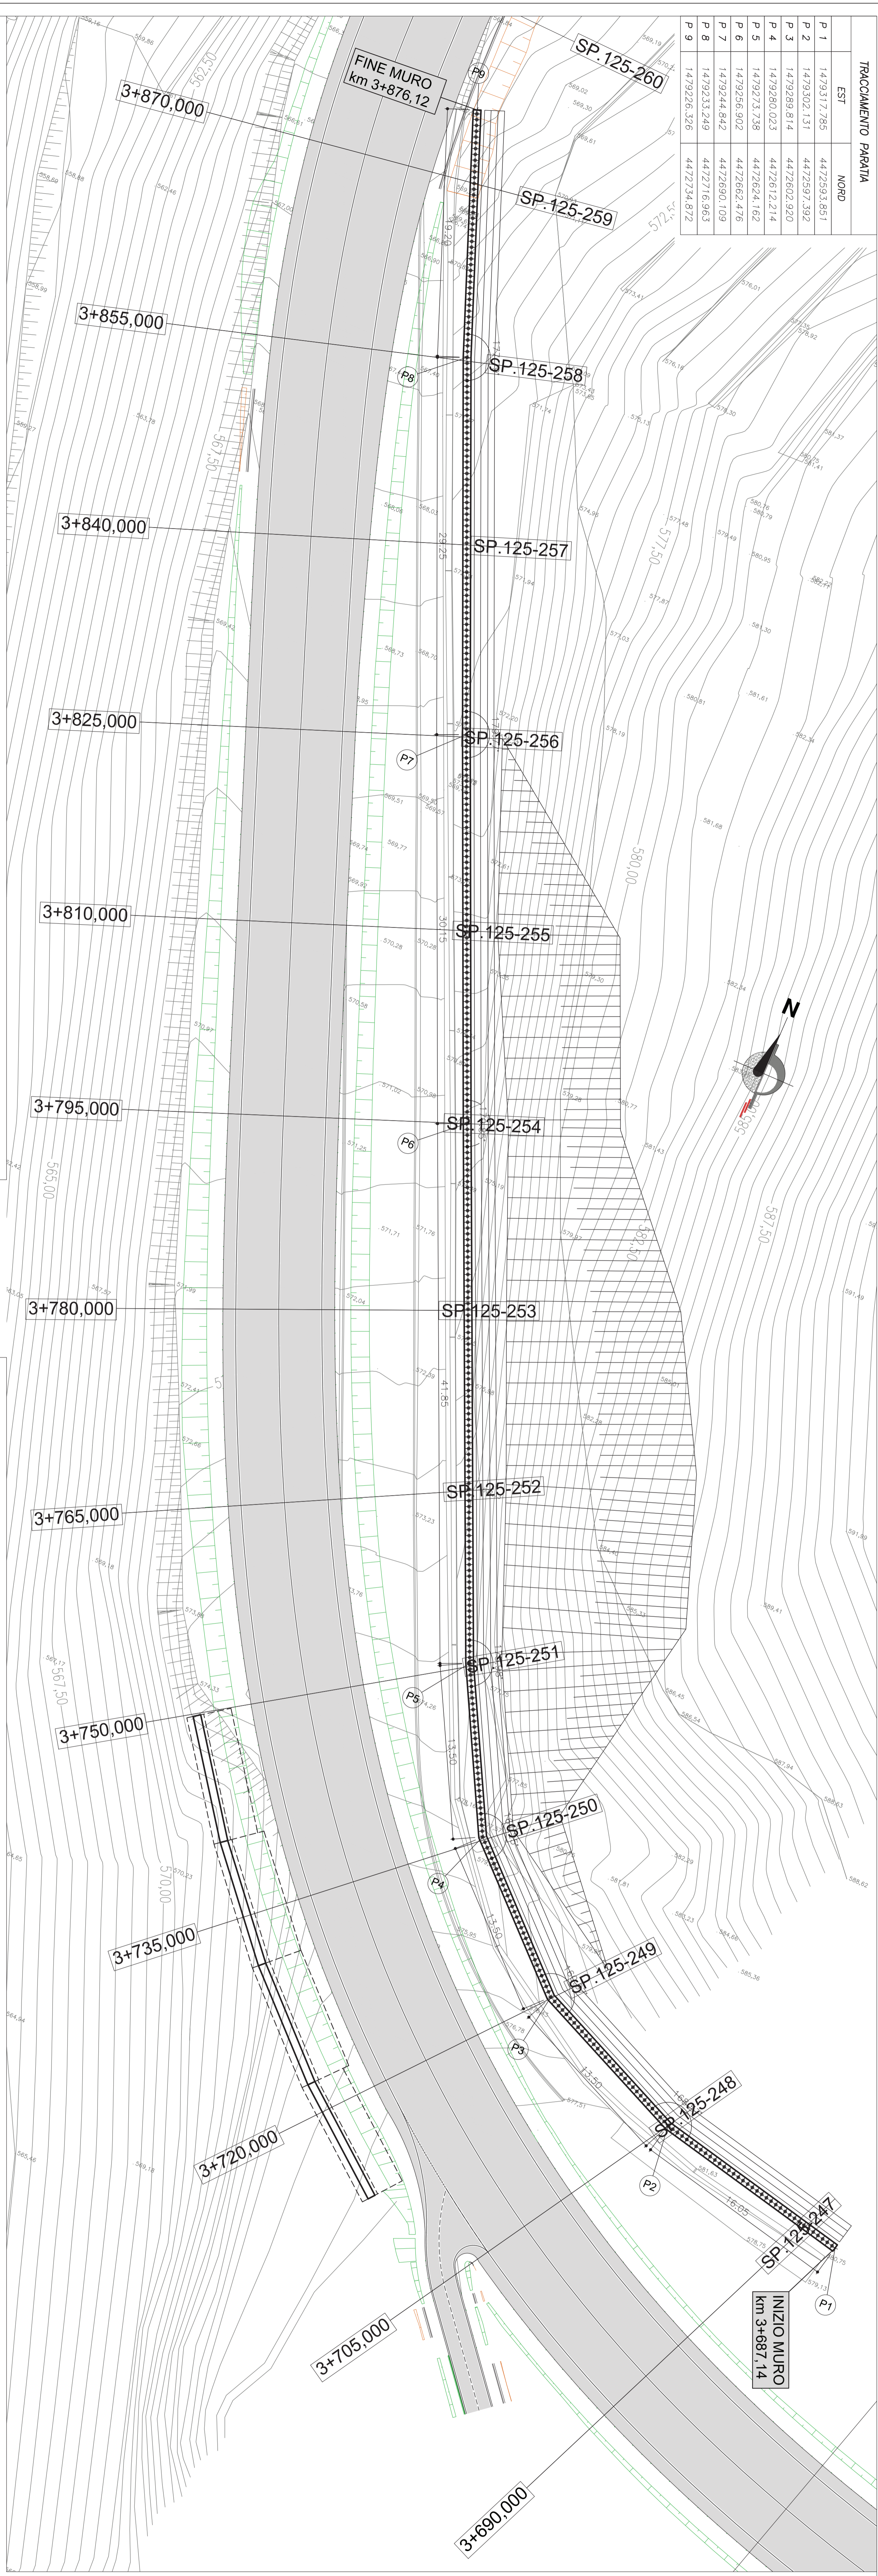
TRACCIAMENTO PARATIA

| | EST | NORD |
|---|---|---|
| P 1 | 1479317,785 | 4472593,851 |
| P 2 | 1479302,131 | 4472597,392 |
| P 3 | 1479289,814 | 4472602,920 |
| P 4 | 1479280,023 | 4472612,214 |
| P 5 | 1479273,738 | 4472624,162 |
| P 6 | 1479256,902 | 4472662,476 |
| P 7 | 1479244,842 | 4472690,109 |
| P 8 | 1479233,249 | 4472716,963 |
| P 9 | 1479226,326 | 4472734,872 |

FINE MURO
km 3+876,12

P9

SP.125-260

3+870,000

SP.125-259

3+855,000

SP.125-258

P8

3+840,000

SP.125-257

29,25

3+825,000

SP.125-256

P7

3+810,000

SP.125-255

30,15

3+795,000

SP.125-254

P6

3+780,000

SP.125-253

41,85

3+765,000

SP.125-252

SP.125-251

P5

3+750,000

13,50

SP.125-250

P4

3+735,000

13,50

SP.125-249

P3

13,50

3+720,000

SP.125-248

P2

16,05

SP.125-247

INIZIO MURO
km 3+687,14

P1

3+705,000

3+690,000

N

562,50

567,50

565,00

570,00

572,50

577,50

580,00

582,50

587,50